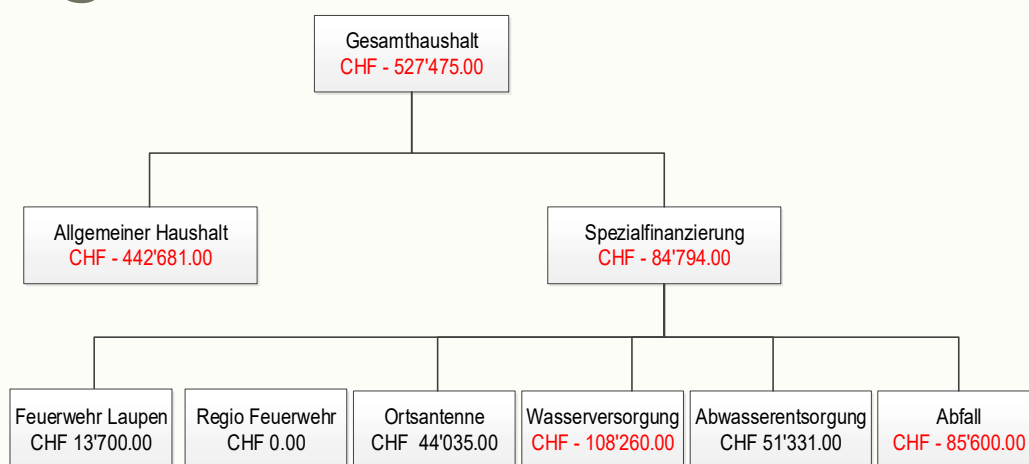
Gesamthaushalt
CHF - 527'475.00

Allgemeiner Haushalt
CHF - 442'681.00

Spezialfinanzierung
CHF - 84'794.00

Feuerwehr Laupen
CHF 13'700.00

Regio Feuerwehr
CHF 0.00

Ortsantenne
CHF 44'035.00

Wasserversorgung
CHF - 108'260.00

Abwasserentsorgung
CHF 51'331.00

Abfall
CHF - 85'600.00